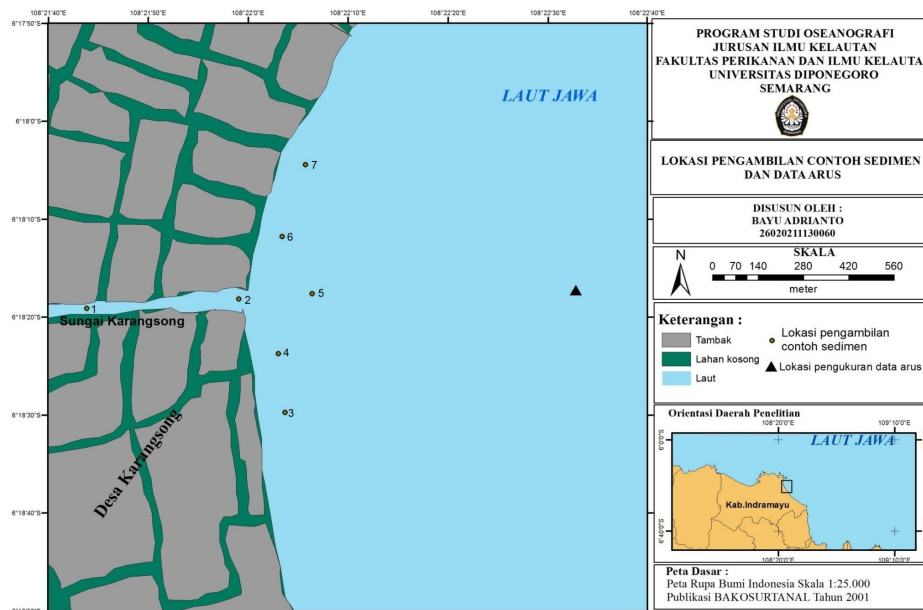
108°21'40"E 108°21'50"E 108°22'0"E 108°22'10"E 108°22'20"E 108°22'30"E 108°22'40"E

6°17'50"S
6°18'0"S
6°18'10"S
6°18'20"S
6°18'30"S
6°18'40"S

LAUT JAWA

7
6
5
2
1
4
3

Sungai Karangsong

Desa Karangsong

PROGRAM STUDI OSEANOGRAFI
JURUSAN ILMU KELAUTAN
FAKULTAS PERIKANAN DAN ILMU KELAUTA
UNIVERSITAS DIPONEGORO
SEMARANG

LOKASI PENGAMBILAN CONTOH SEDIMEN DAN DATA ARUS

DISUSUN OLEH :
BAYU ADRIANTO
26020211130060

N

SKALA
0 70 140 280 420 560
meter

Keterangan :
Tambak
Lahan kosong
Laut
Lokasi pengambilan contoh sedimen
Lokasi pengukuran data arus

Orientasi Daerah Penelitian
108°20'0"E 109°10'0"E
6°0'0"S
6°40'0"S
LAUT JAWA
Kab.Indramayu
108°20'0"E 109°10'0"E

Peta Dasar :
Peta Rupa Bumi Indonesia Skala 1:25.000
Publikasi BAKOSURTANAL Tahun 2001